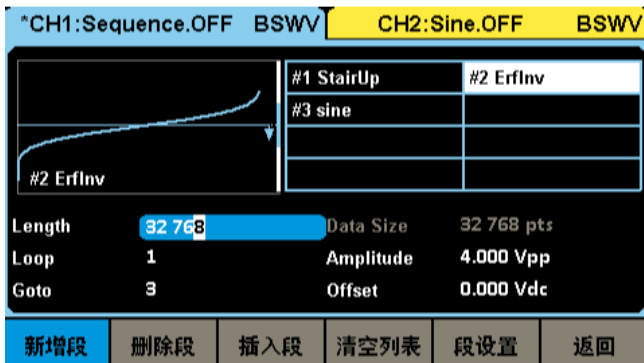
*CH1:Sequence.OFF BSWV CH2:Sine.OFF BSWV

#2 ErfInv

| #1 StairUp | #2 ErfInv |
|---|---|
| #3 sine | |
| | |
| | |

Length 32 768 Data Size 32 768 pts

Loop 1 Amplitude 4.000 Vpp

Goto 3 Offset 0.000 Vdc

新增段 删除段 插入段 清空列表 段设置 返回